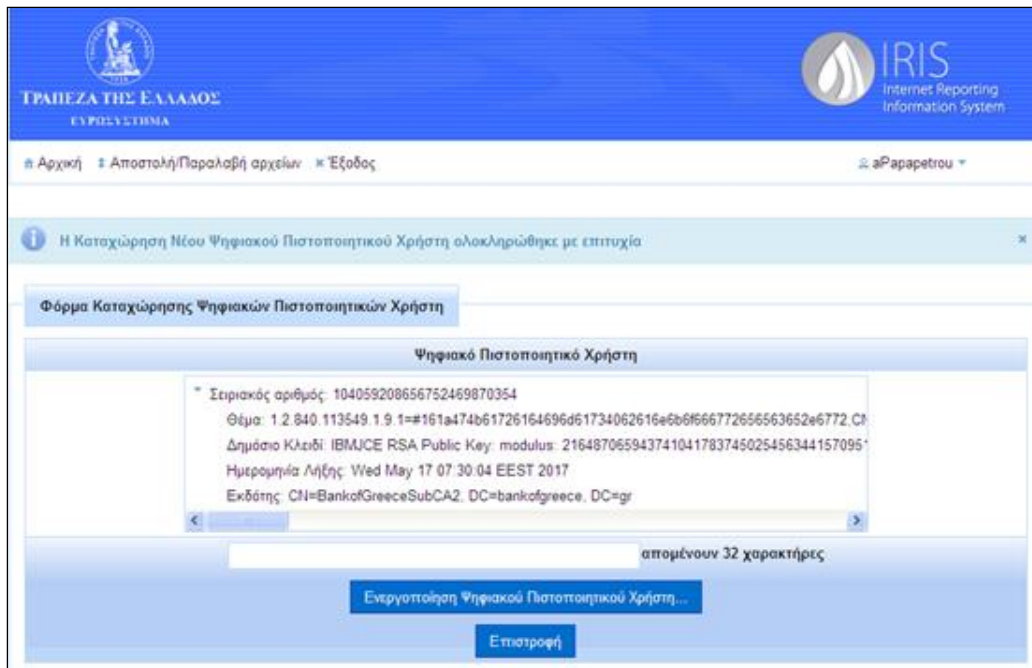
ΤΡΑΠΕΖΑ ΤΗΣ ΕΛΛΑΔΟΣ
ΕΥΡΩΣΥΣΤΗΜΑ

IRIS
Internet Reporting
Information System

Αρχική   Αποστολή/Παραλαβή αρχείων   Έξοδος   aPapapetrou

Η Καταχώρηση Νέου Ψηφιακού Πιστοποιητικού Χρήστη ολοκληρώθηκε με επιτυχία

Φόρμα Καταχώρησης Ψηφιακών Πιστοποιητικών Χρήστη

Ψηφιακό Πιστοποιητικό Χρήστη

Σειριακός αριθμός: 104059208656752469870354
Θέμα: 1.2.840.113549.1.9.1=#161a474b61726164696d61734062616e6b6f666772656563652e6772,C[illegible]
Δημόσιο Κλειδί: IBMJCE RSA Public Key: modulus: 2164870659437410417837450254563441570951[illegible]
Ημερομηνία Λήξης: Wed May 17 07:30:04 EEST 2017
Εκδότης: CN=BankofGreeceSubCA2, DC=bankofgreece, DC=gr

απομένουν 32 χαρακτήρες

Ενεργοποίηση Ψηφιακού Πιστοποιητικού Χρήστη...

Επιστροφή